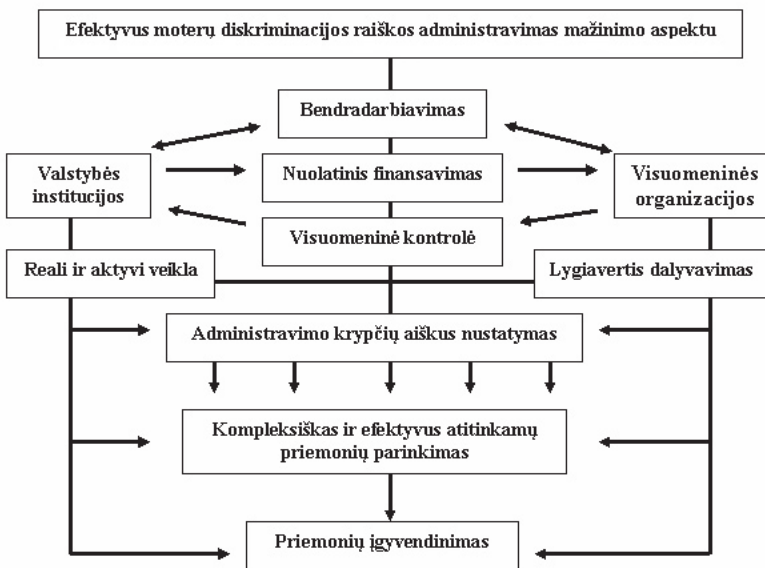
Efektyvus moterų diskriminacijos raiškos administravimas mažinimo aspektu

Bendradarbiavimas

Valstybės institucijos

Nuolatinis finansavimas

Visuomeninės organizacijos

Visuomeninė kontrolė

Reali ir aktyvi veikla

Lygiavertis dalyvavimas

Administravimo krypčių aiškus nustatymas

Kompleksiškas ir efektyvus atitinkamų priemonių parinkimas

Priemonių įgyvendinimas